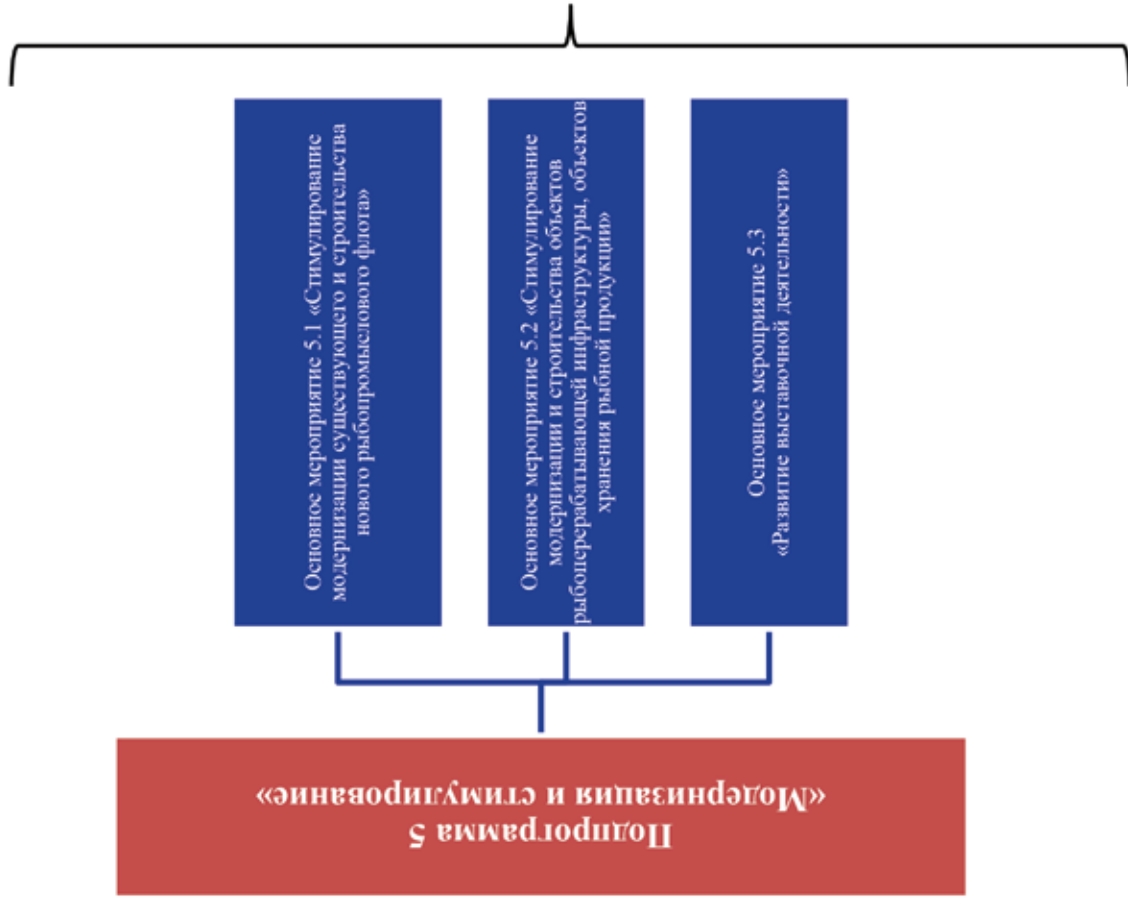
Подпрограмма 5
«Модернизация и стимулирование»

Основное мероприятие 5.1 «Стимулирование модернизации существующего и строительства нового рыбопромыслового флота»

Основное мероприятие 5.2 «Стимулирование модернизации и строительства объектов рыбоперерабатывающей инфраструктуры, объектов хранения рыбной продукции»

Основное мероприятие 5.3
«Развитие выставочной деятельности»